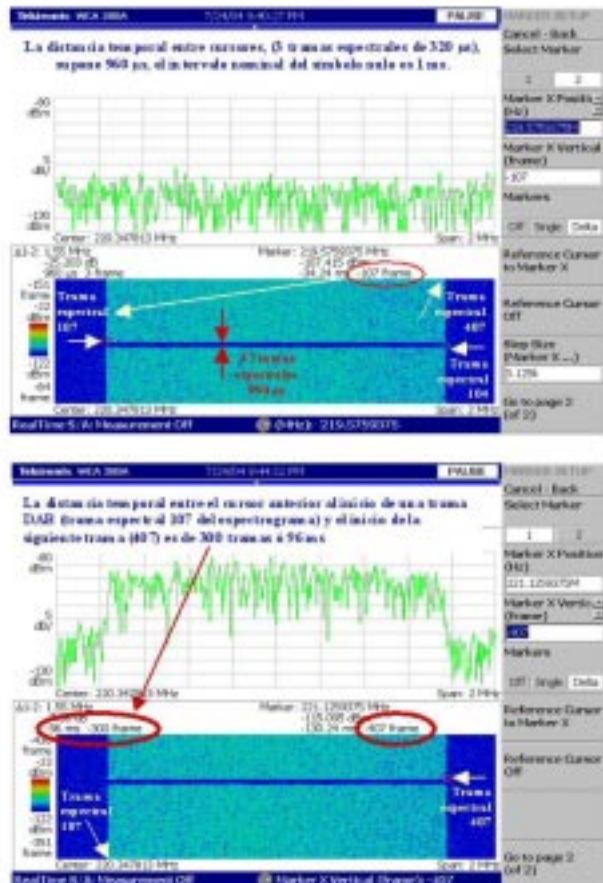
Tektronix WCA 380A 7/24/04 4:40:27 PM PAUSE

MARKER SETUP

La distancia temporal entre cursores, (3 tramas espectrales de 320 µs), supone 960 µs, el intervalo nominal del símbolo nulo es 1 ms.

Cancel - Back
Select Marker
1 2
Marker X Position (Hz)
219.5750075
Marker X Vertical (frame)
-107
Markers
Off Single Delta

-40 dBm
5 dB/
-100 dBm
Center: 220.347813 MHz Span: 2 MHz

Δ1-2: 1.25 MHz
-20.303 dB
-960 µs -3 frame
Marker: 219.5750075 MHz
-107.415 dBm
-34.24 ms -107 frame

-151 frame
-122 dBm
-64 frame

Trama espectral 107
Trama espectral 407
3 Tramas espectrales 960 µs
Trama espectral 104

Reference Cursor to Marker X
Reference Cursor Off
Step Size (Marker X ...)
0.1256
Go to page 2 (of 2)

Center: 220.347813 MHz Span: 2 MHz
RealTime S/A: Measurement Off (MHz) 219.5750075

Tektronix WCA 380A 7/24/04 4:44:22 PM PAUSE

MARKER SETUP

La distancia temporal entre el cursor anterior al inicio de una trama DAB (trama espectral 107 del espectrograma) y el inicio de la siguiente trama (407) es de 300 tramas ó 96 ms

Cancel - Back
Select Marker
1 2
Marker X Position (Hz)
221.1250075M
Marker X Vertic (frame)
-407
Markers
Off Single Delta

-40 dBm
5 dB/
-100 dBm
Center: 220.347813 MHz Span: 2 MHz

Δ1-2: 1.55 MHz
96 ms -300 frame
Marker: 221.1250075 MHz
-135.085 dBm
-130.24 ms -407 frame

-40 frame
-22 dBm
-122 dBm
-351 frame

Trama espectral 107
Trama espectral 407

Reference Cursor to Marker X
Reference Cursor Off
Go to page 2 (of 2)

Center: 220.347813 MHz Span: 2 MHz
RealTime S/A: Measurement Off Marker X Vertical (frame): -407